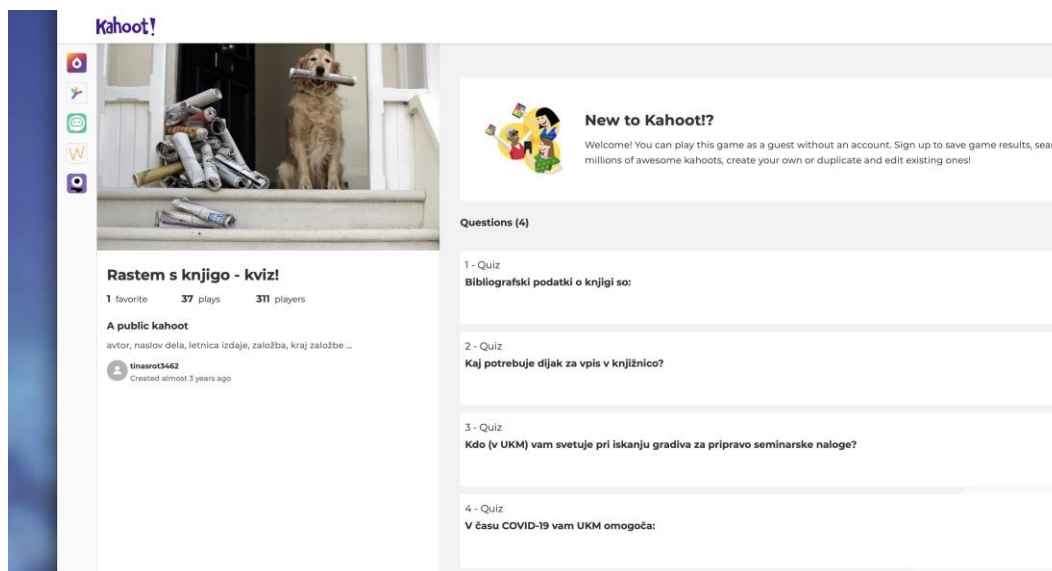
Kahoot!

Rastem s knjigo - kviz!

1 favorite 37 plays 311 players

A public kahoot

avtor, naslov dela, letnica izdaje, založba, kraj založbe ...

tinasrot3462
Created almost 3 years ago

New to Kahoot!?

Welcome! You can play this game as a guest without an account. Sign up to save game results, sea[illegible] millions of awesome kahoots, create your own or duplicate and edit existing ones!

Questions (4)

1 - Quiz
Bibliografski podatki o knjigi so:

2 - Quiz
Kaj potrebuje dijak za vpis v knjižnico?

3 - Quiz
Kdo (v UKM) vam svetuje pri iskanju gradiva za pripravo seminarske naloge?

4 - Quiz
V času COVID-19 vam UKM omogoča: